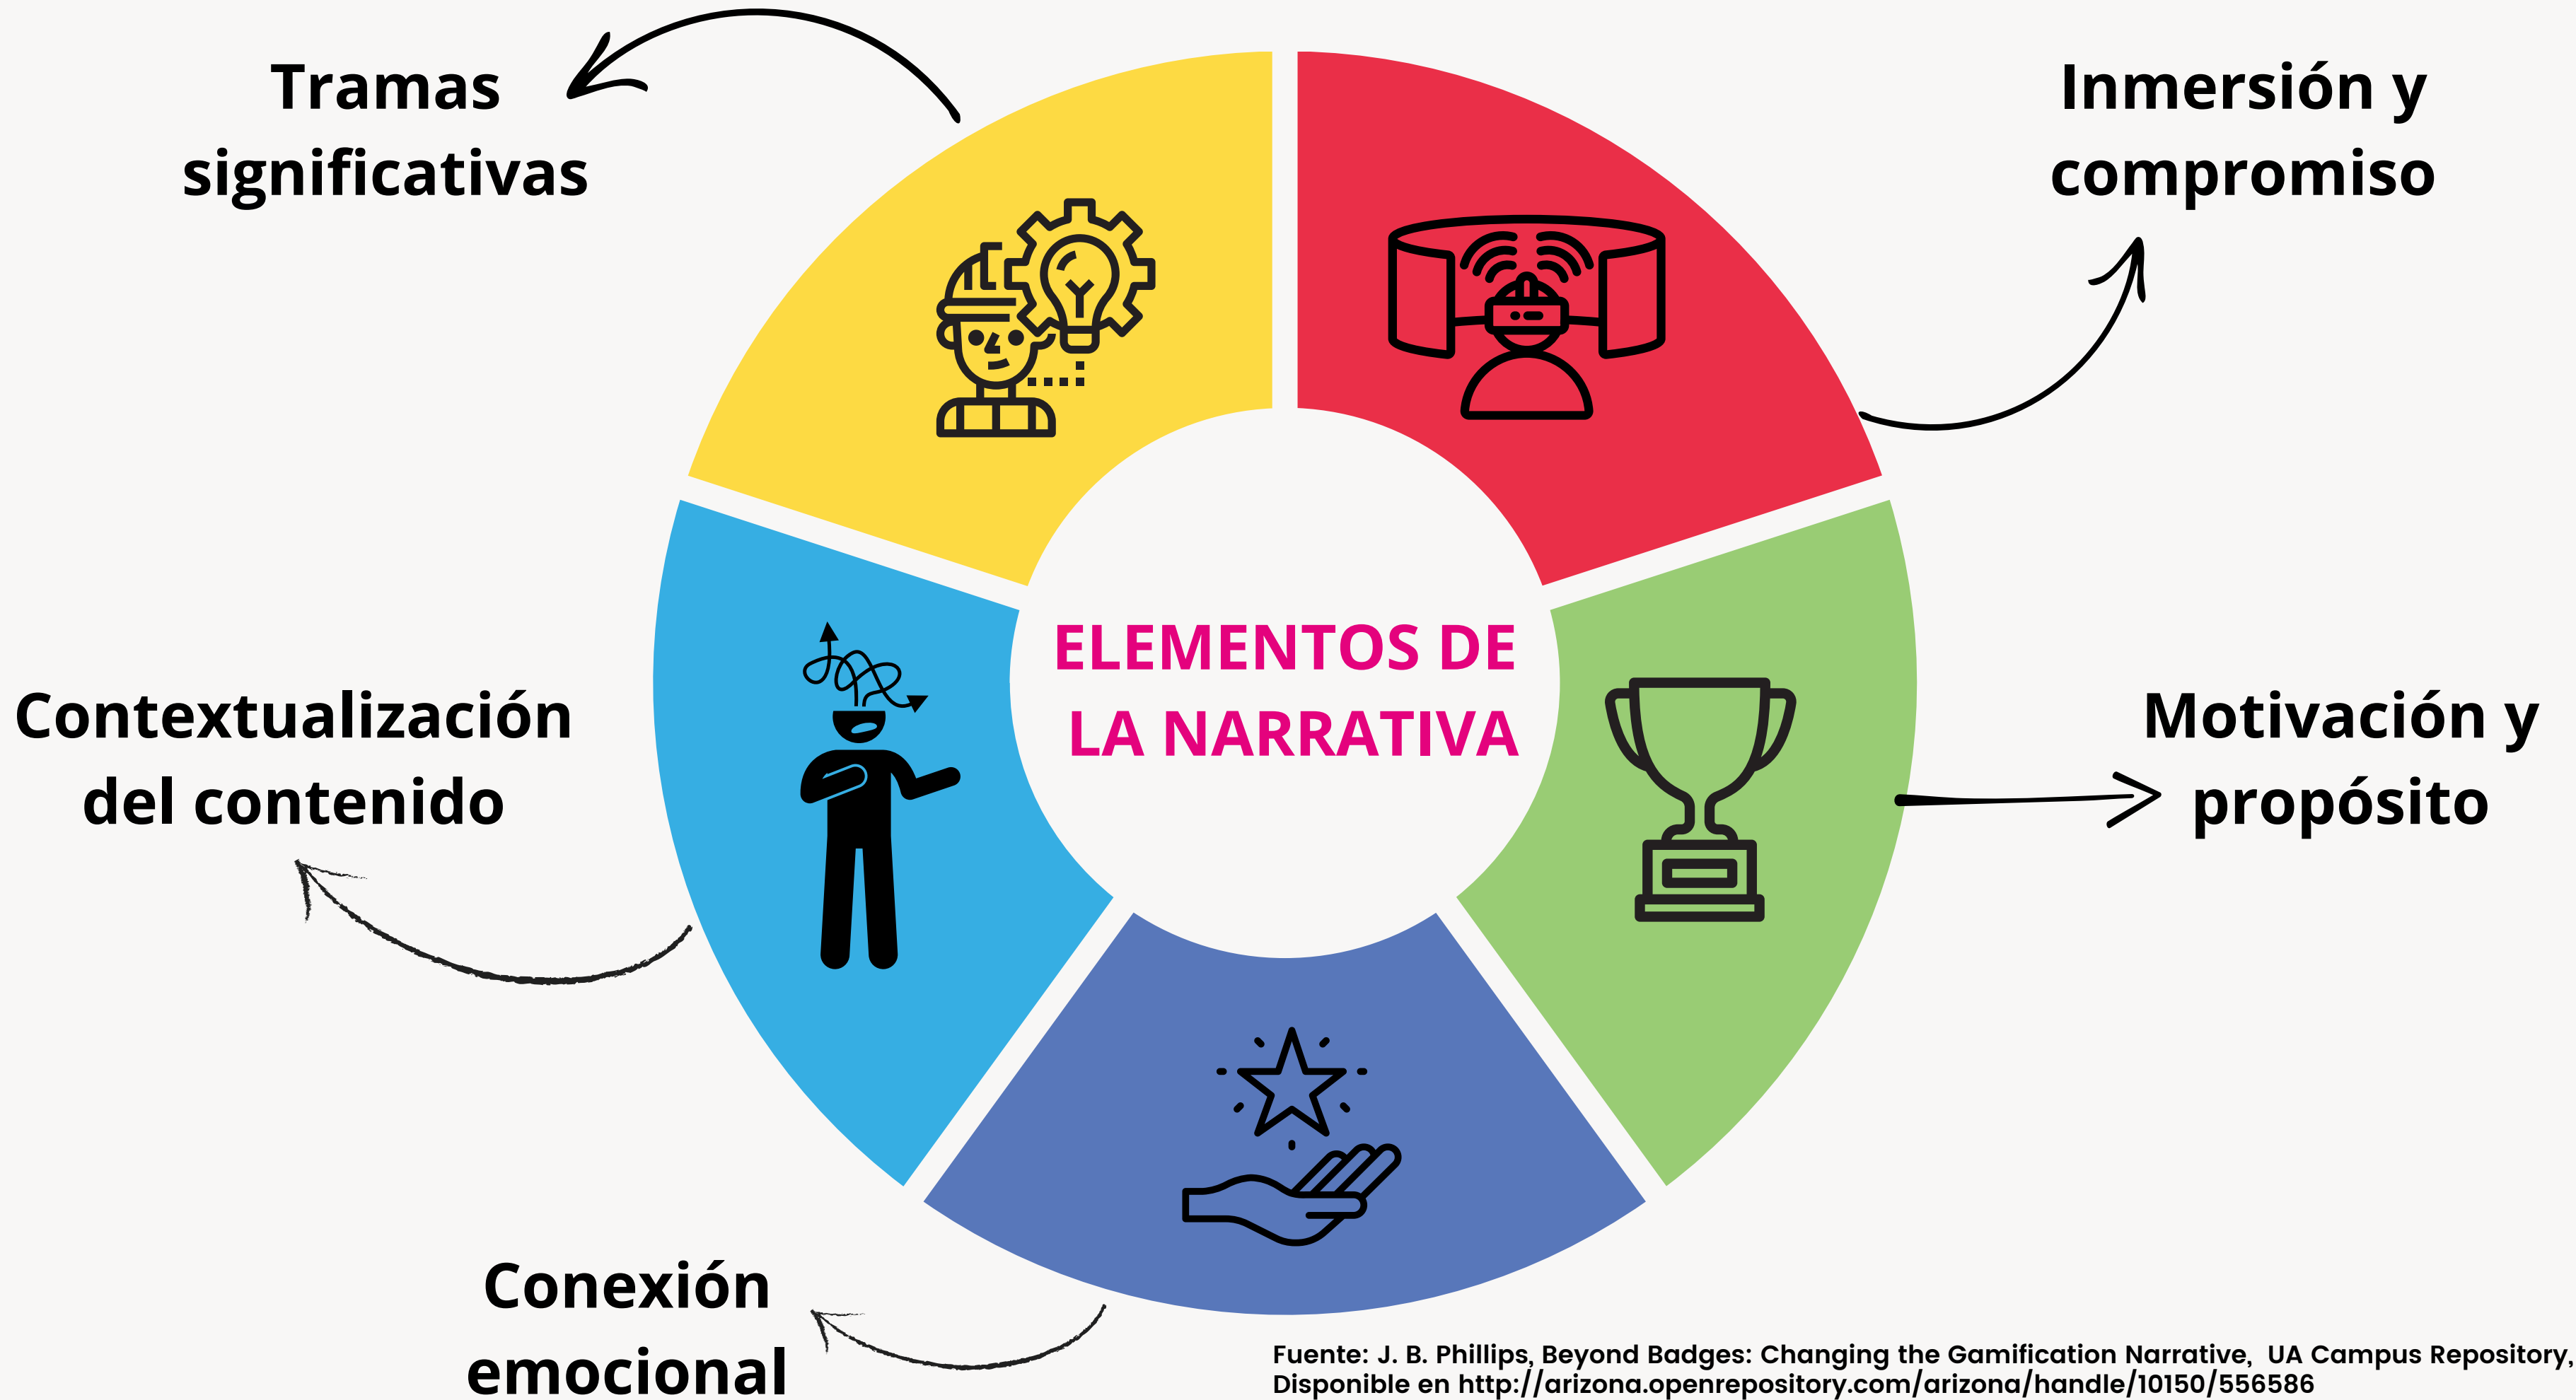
Tramas significativas

Inmersión y compromiso

ELEMENTOS DE LA NARRATIVA

Contextualización del contenido

Motivación y propósito

Conexión emocional

Fuente: J. B. Phillips, Beyond Badges: Changing the Gamification Narrative, UA Campus Repository, Disponible en http://arizona.openrepository.com/arizona/handle/10150/556586